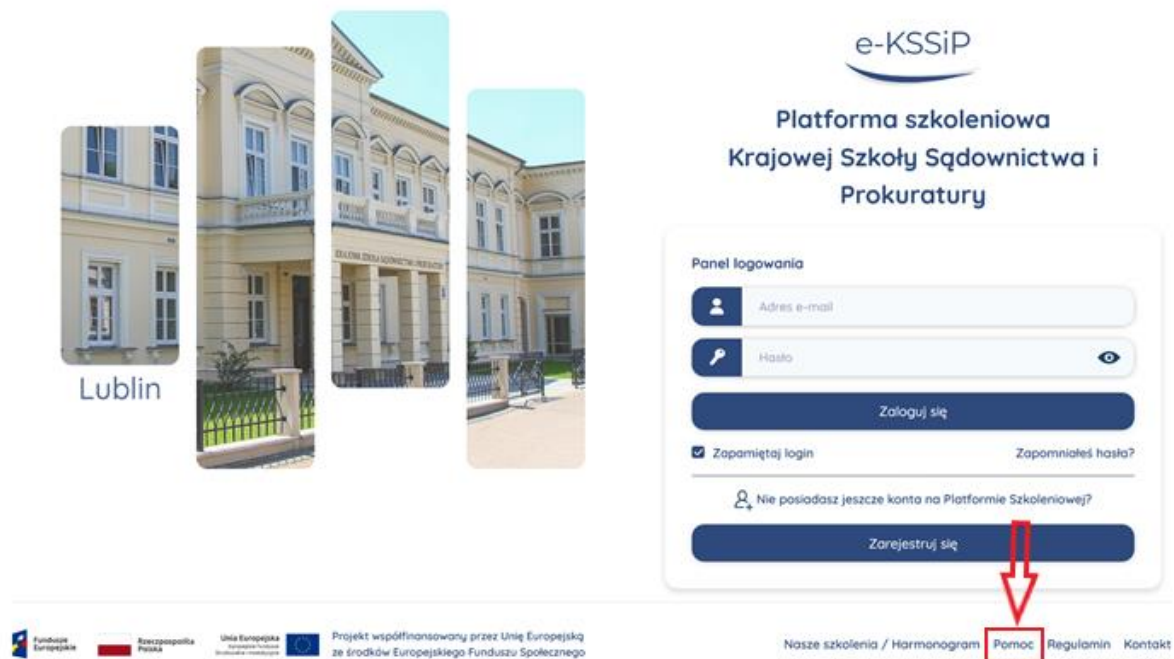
Lublin

KRAJOWA SZKOŁA SĄDOWNICTWA I PROKURATURY

e-KSSiP

Platforma szkoleniowa Krajowej Szkoły Sądownictwa i Prokuratury

Panel logowania

Adres e-mail

Hasło

Zaloguj się

Zapamiętaj login

Zapomniałeś hasła?

Nie posiadasz jeszcze konta na Platformie Szkoleniowej?

Zarejestruj się

Fundusze Europejskie

Rzeczpospolita Polska

Unia Europejska
Europejski Fundusz Strukturalne i Inwestycyjne

Projekt współfinansowany przez Unię Europejską ze środków Europejskiego Funduszu Społecznego

Nasze szkolenia / Harmonogram Pomoc Regulamin Kontakt